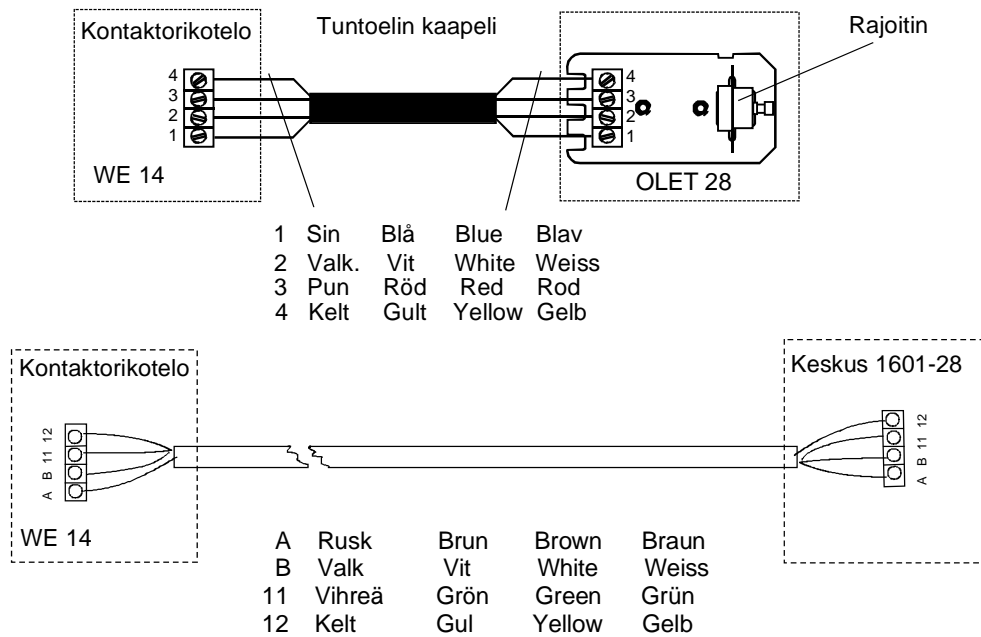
Kontaktorikotelo

Tuntoelin kaapeli

Rajoitin

4
3
2
1

WE 14

4
3
2
1

OLET 28

| | | | | |
|---|---|---|---|---|
| 1 | Sin | Blå | Blue | Blav |
| 2 | Valk. | Vit | White | Weiss |
| 3 | Pun | Röd | Red | Rod |
| 4 | Kelt | Gult | Yellow | Gelb |

Kontaktorikotelo

A B 11 12

WE 14

Keskus 1601-28

A B 11 12

| | | | | |
|---|---|---|---|---|
| A | Rusk | Brun | Brown | Braun |
| B | Valk | Vit | White | Weiss |
| 11 | Vihreä | Grön | Green | Grün |
| 12 | Kelt | Gul | Yellow | Gelb |